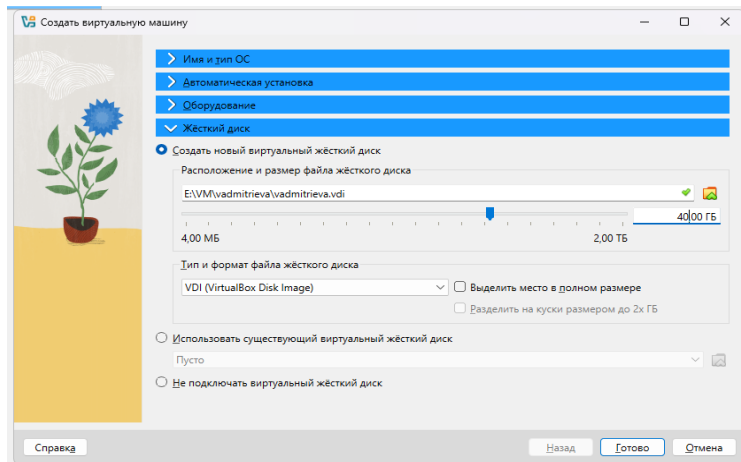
Создать виртуальную машину

Имя и тип ОС

Автоматическая установка

Оборудование

Жёсткий диск

Создать новый виртуальный жёсткий диск

Расположение и размер файла жёсткого диска

E:\VM\vadmitrieva\vadmitrieva.vdi

40,00 ГБ

4,00 МБ

2,00 ТБ

Тип и формат файла жёсткого диска

VDI (VirtualBox Disk Image)

Выделить место в полном размере

Разделить на куски размером до 2х ГБ

Использовать существующий виртуальный жёсткий диск

Пусто

Не подключать виртуальный жёсткий диск

Справка

Назад

Готово

Отмена